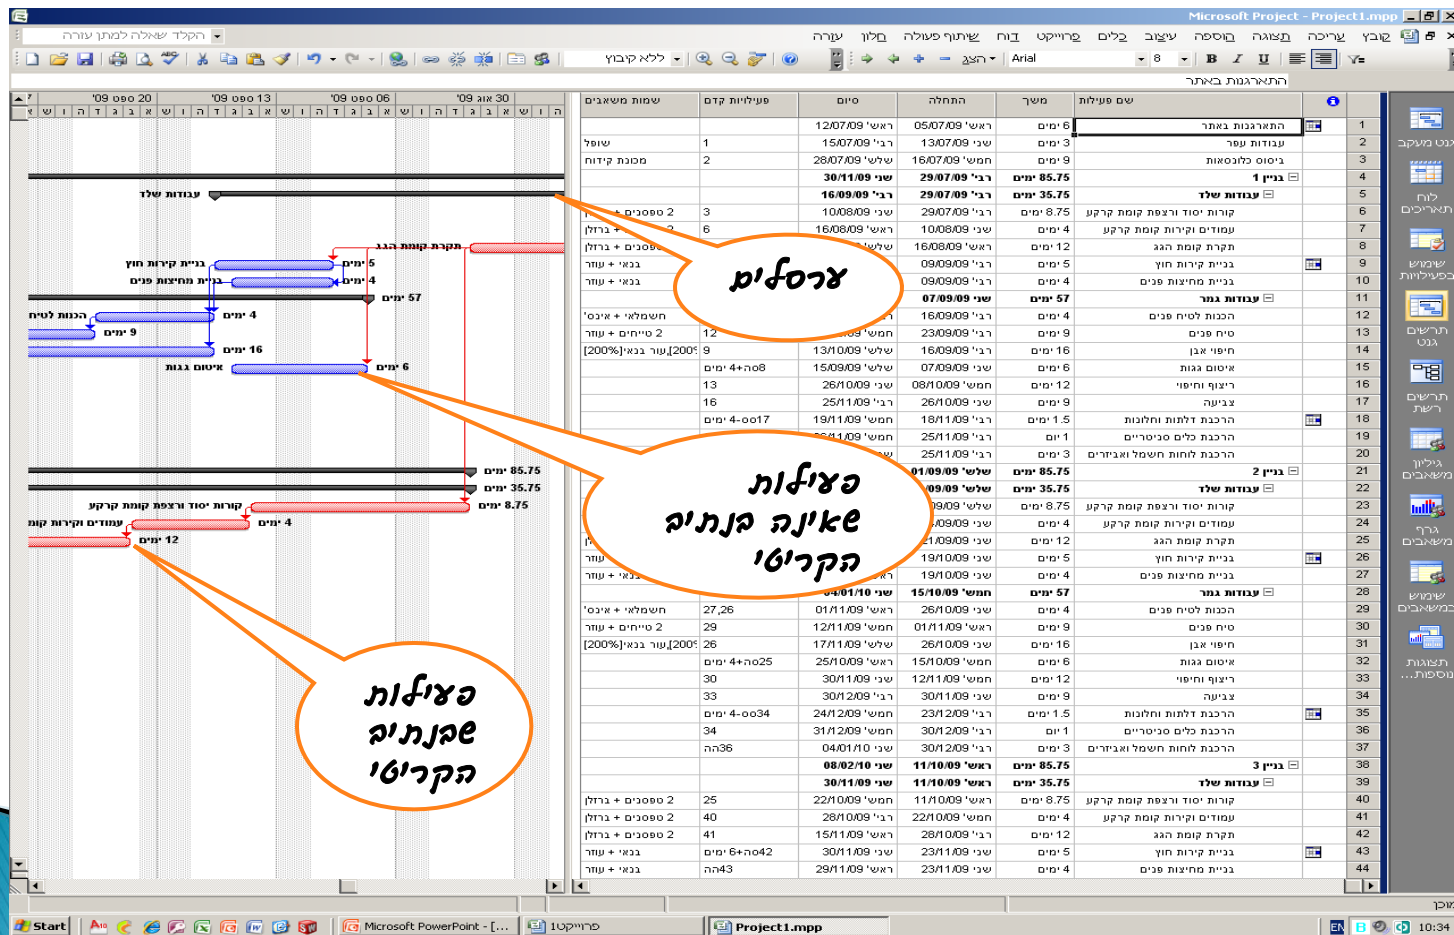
Microsoft Project - Project1.mpp

קובץ עריכה תצוגה הוספה עיצוב כלים פרוייקט דוח שיתוף פעולה חלון עזרה

הקלד שאלה לקבלת עזרה

ללא קיבוץ

Arial 8

התארגנות באתר

| | שם פעילות | משך | התחלה | סיום | פעילויות קדם | שמות משאבים |
|---|---|---|---|---|---|---|
| 1 | התארגנות באתר | 6 ימים | ראשון 05/07/09 | ראשון 12/07/09 | | |
| 2 | עבודות עפר | 3 ימים | שני 13/07/09 | רביעי 15/07/09 | 1 | שופל |
| 3 | ביסוס כלונסאות | 9 ימים | חמישי 16/07/09 | שלישי 28/07/09 | 2 | מכונת קידוח |
| 4 | בניין 1 | 85.75 ימים | רביעי 29/07/09 | שני 30/11/09 | | |
| 5 | עבודות שלד | 35.75 ימים | רביעי 29/07/09 | רביעי 16/09/09 | | |
| 6 | קורות יסוד ורצפת קומת קרקע | 8.75 ימים | רביעי 29/07/09 | שני 10/08/09 | 3 | 2 ספסים + ברזלן |
| 7 | עמודים וקירות קומת קרקע | 4 ימים | שני 10/08/09 | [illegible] 16/08/09 | 6 | ברזלן |
| 8 | תקרת קומת הגג | 12 ימים | ראשון 16/08/09 | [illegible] | | ברזלן |
| 9 | בניית קירות חוץ | 5 ימים | רביעי 09/09/09 | | | בנאי + עוזר |
| 10 | בניית מחיצות פנים | 4 ימים | רביעי 09/09/09 | | | בנאי + עוזר |
| 11 | עבודות גמר | 57 ימים | שני 07/09/09 | | | |
| 12 | הכנות לטיח פנים | 4 ימים | רביעי 16/09/09 | | | חשמלאי + איסנ' |
| 13 | טיח פנים | 9 ימים | שני 23/09/09 | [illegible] | 12 | 2 טייחים + עוזר |
| 14 | חיפוי אבן | 16 ימים | רביעי 16/09/09 | שלישי 13/10/09 | 9 | בנאי,עוזר[200%],[200%] |
| 15 | איטום גגות | 6 ימים | שני 07/09/09 | שלישי 15/09/09 | 8+4 ימים | |
| 16 | ריצוף וחיפוי | 12 ימים | חמישי 08/10/09 | שני 26/10/09 | 13 | |
| 17 | צביעה | 9 ימים | שני 26/10/09 | רביעי 25/11/09 | 16 | |
| 18 | הרכבת דלתות וחלונות | 1.5 ימים | רביעי 18/11/09 | חמישי 19/11/09 | 17-4 ימים | |
| 19 | הרכבת כלים סניטריים | 1 יום | רביעי 25/11/09 | חמישי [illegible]/11/09 | | |
| 20 | הרכבת גופי תאורה חשמל ואינסטלציה | 3 ימים | רביעי 25/11/09 | | | |
| 21 | בניין 2 | 85.75 ימים | שלישי 01/09/09 | | | |
| 22 | עבודות שלד | 35.75 ימים | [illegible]/09/09 | | | |
| 23 | קורות יסוד ורצפת קומת קרקע | 8.75 ימים | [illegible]/09/09 | | | |
| 24 | עמודים וקירות קומת קרקע | 4 ימים | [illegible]/09/09 | | | |
| 25 | תקרת קומת הגג | 12 ימים | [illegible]/09/09 | | | |
| 26 | בניית קירות חוץ | 5 ימים | שני 19/10/09 | | | עוזר |
| 27 | בניית מחיצות פנים | 4 ימים | שני 19/10/09 | | | בנאי + עוזר |
| 28 | עבודות גמר | 57 ימים | חמישי 15/10/09 | שני 04/01/10 | | |
| 29 | הכנות לטיח פנים | 4 ימים | שני 26/10/09 | ראשון 01/11/09 | 27,26 | חשמלאי + איסנ' |
| 30 | טיח פנים | 9 ימים | ראשון 01/11/09 | חמישי 12/11/09 | 29 | 2 טייחים + עוזר |
| 31 | חיפוי אבן | 16 ימים | שני 26/10/09 | שלישי 17/11/09 | 26 | בנאי,עוזר[200%],[200%] |
| 32 | איטום גגות | 6 ימים | חמישי 15/10/09 | ראשון 25/10/09 | 25+4 ימים | |
| 33 | ריצוף וחיפוי | 12 ימים | חמישי 12/11/09 | שני 30/11/09 | 30 | |
| 34 | צביעה | 9 ימים | שני 30/11/09 | רביעי 30/12/09 | 33 | |
| 35 | הרכבת דלתות וחלונות | 1.5 ימים | רביעי 23/12/09 | חמישי 24/12/09 | 34-4 ימים | |
| 36 | הרכבת כלים סניטריים | 1 יום | רביעי 30/12/09 | חמישי 31/12/09 | 34 | |
| 37 | הרכבת גופי תאורה חשמל ואינסטלציה | 3 ימים | רביעי 30/12/09 | שני 04/01/10 | 36הה | |
| 38 | בניין 3 | 85.75 ימים | ראשון 11/10/09 | שני 08/02/10 | | |
| 39 | עבודות שלד | 35.75 ימים | ראשון 11/10/09 | שני 30/11/09 | | |
| 40 | קורות יסוד ורצפת קומת קרקע | 8.75 ימים | ראשון 11/10/09 | חמישי 22/10/09 | 25 | 2 ספסים + ברזלן |
| 41 | עמודים וקירות קומת קרקע | 4 ימים | חמישי 22/10/09 | רביעי 28/10/09 | 40 | 2 ספסים + ברזלן |
| 42 | תקרת קומת הגג | 12 ימים | רביעי 28/10/09 | ראשון 15/11/09 | 41 | 2 ספסים + ברזלן |
| 43 | בניית קירות חוץ | 5 ימים | שני 23/11/09 | שני 30/11/09 | 42הה+6 ימים | בנאי + עוזר |
| 44 | בניית מחיצות פנים | 4 ימים | שני 23/11/09 | ראשון 29/11/09 | 43הה | בנאי + עוזר |

30 אוג '09 | 06 ספט '09 | 13 ספט '09 | 20 ספט '09

עבודות שלד
תקרת קומת הגג
בניית קירות חוץ 5 ימים
בניית מחיצות פנים 4 ימים
57 ימים
הכנות לטיח 4 ימים
9 ימים
16 ימים
איטום גגות 6 ימים
85.75 ימים
35.75 ימים
קורות יסוד ורצפת קומת קרקע 8.75 ימים
עמודים וקירות קומ 4 ימים
12 ימים

ערסלים

פעולות שאינה בנתיב הקריטי

פעולות שבנתיב הקריטי

לוח שנה
תרשים גאנט
תרשים רשת
גיליון משאבים
גרף משאבים
שימוש במשאבים
תצוגות נוספות...
שימוש בפעילויות
גאנט מעקב

Start | Microsoft PowerPoint - [... | פרוייקט1 | Project1.mpp | 10:34